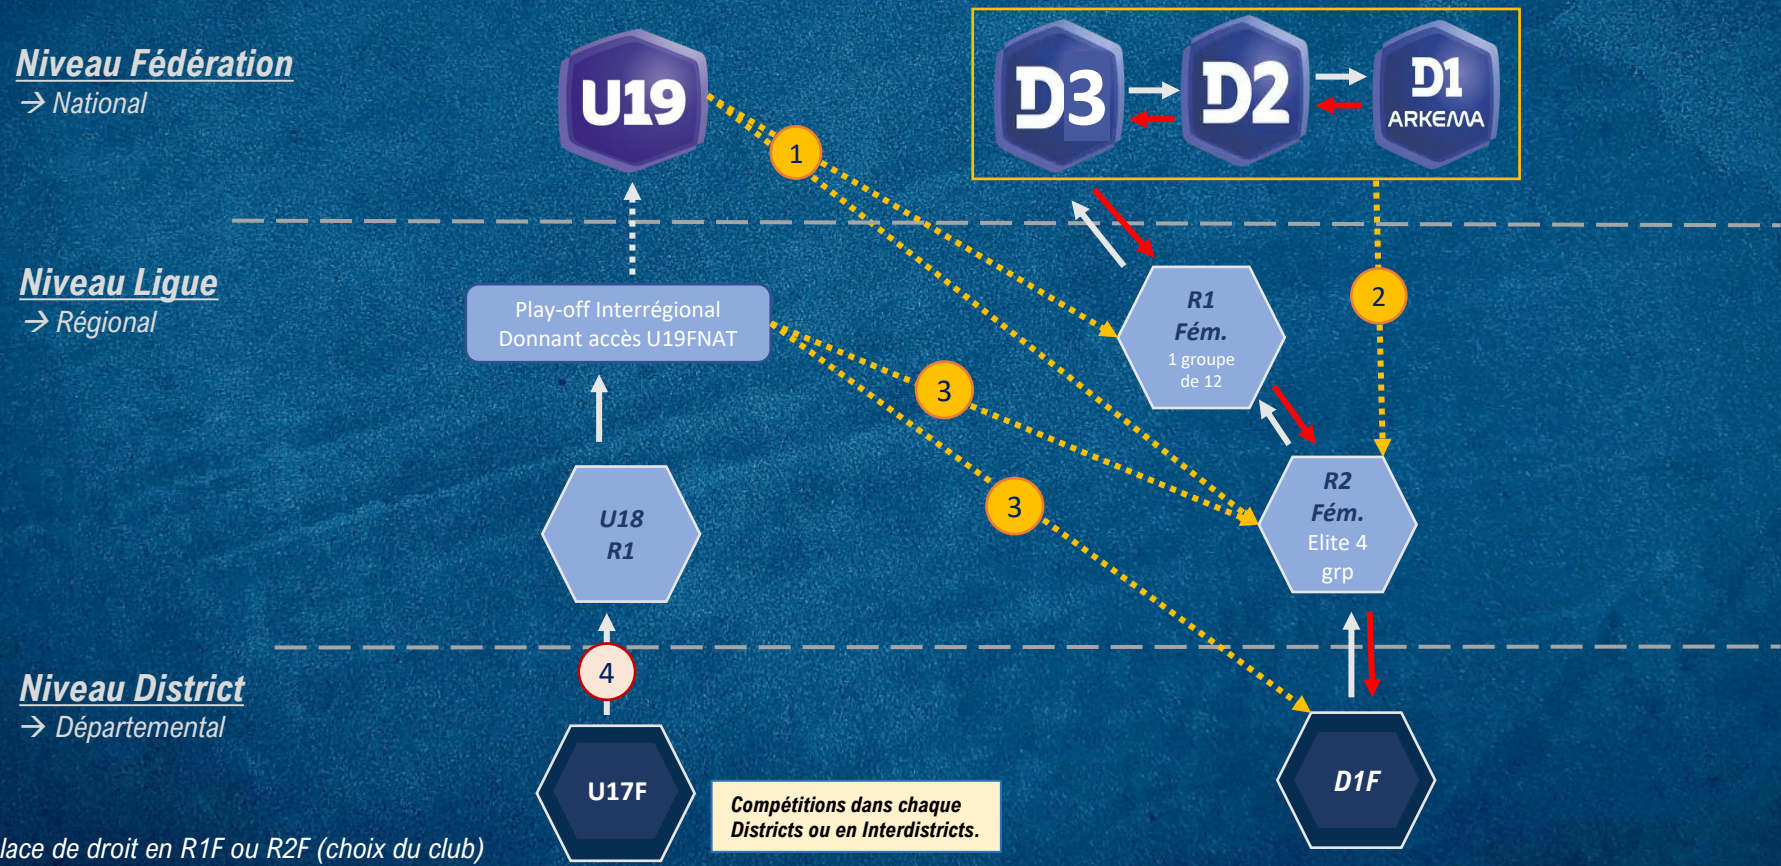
Niveau Fédération
→ National

U19

D3
D2
D1
ARKEMA

1

Niveau Ligue
→ Régional

Play-off Interrégional
Donnant accès U19FNAT

R1
Fém.
1 groupe
de 12

2

3

3

U18
R1

R2
Fém.
Elite 4
grp

Niveau District
→ Départemental

4

U17F

Compétitions dans chaque Districts ou en Interdistricts.

D1F

lace de droit en R1F ou R2F (choix du club)